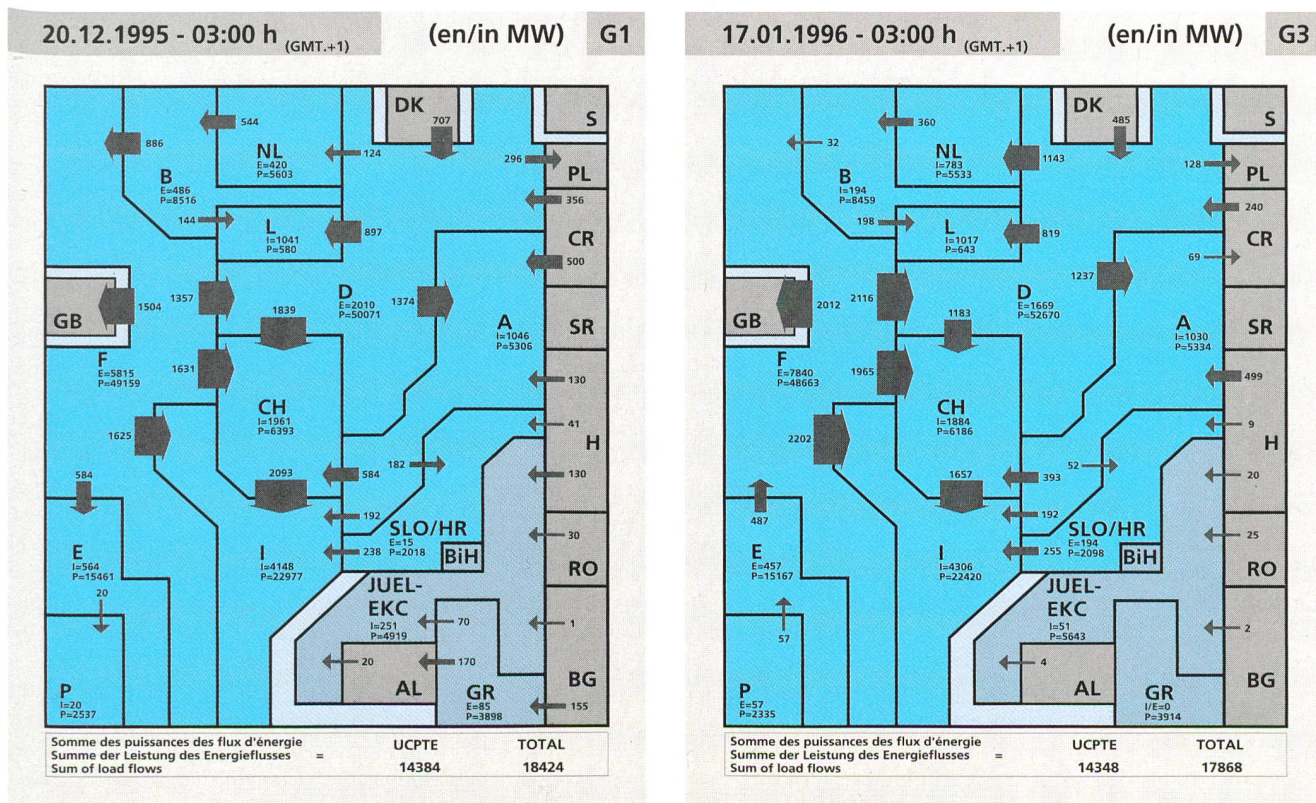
20.12.1995 - 03:00 h (GMT.+1) (en/in MW) G1

DK 707
S
NL E=420 P=5603
544
886
124
296
PL
B E=486 P=8516
356
144
L I=1041 P=580
897
CR
500
GB 1504
1357
D E=2010 P=50071
1839
1374
SR
A I=1046 P=5306
F E=5815 P=49159
1631
130
CH I=1961 P=6393
41
1625
H
182
130
2093
584
584
192
SLO/HR E=15 P=2018
BiH
30
E I=564 P=15461
238
I I=4148 P=22977
RO
20
JUEL-EKC I=251 P=4919
70
1
20
170
BG
AL
P I=20 P=2537
GR E=85 P=3898
155

Somme des puissances des flux d'énergie
Summe der Leistung des Energieflusses =
Sum of load flows
UCPTE 14384
TOTAL 18424

17.01.1996 - 03:00 h (GMT.+1) (en/in MW) G3

DK 485
S
NL I=783 P=5533
360
32
1143
128
PL
B I=194 P=8459
240
198
L I=1017 P=643
819
CR
69
1237
GB 2012
2116
D E=1669 P=52670
1183
SR
A I=1030 P=5334
F E=7840 P=48663
1965
499
CH I=1884 P=6186
9
2202
H
52
20
1657
393
487
192
SLO/HR E=194 P=2098
25
E E=457 P=15167
255
BiH
I I=4306 P=22420
RO
JUEL-EKC I=51 P=5643
57
2
4
BG
AL
P E=57 P=2335
GR I/E=0 P=3914

Somme des puissances des flux d'énergie
Summe der Leistung des Energieflusses =
Sum of load flows
UCPTE 14348
TOTAL 17868